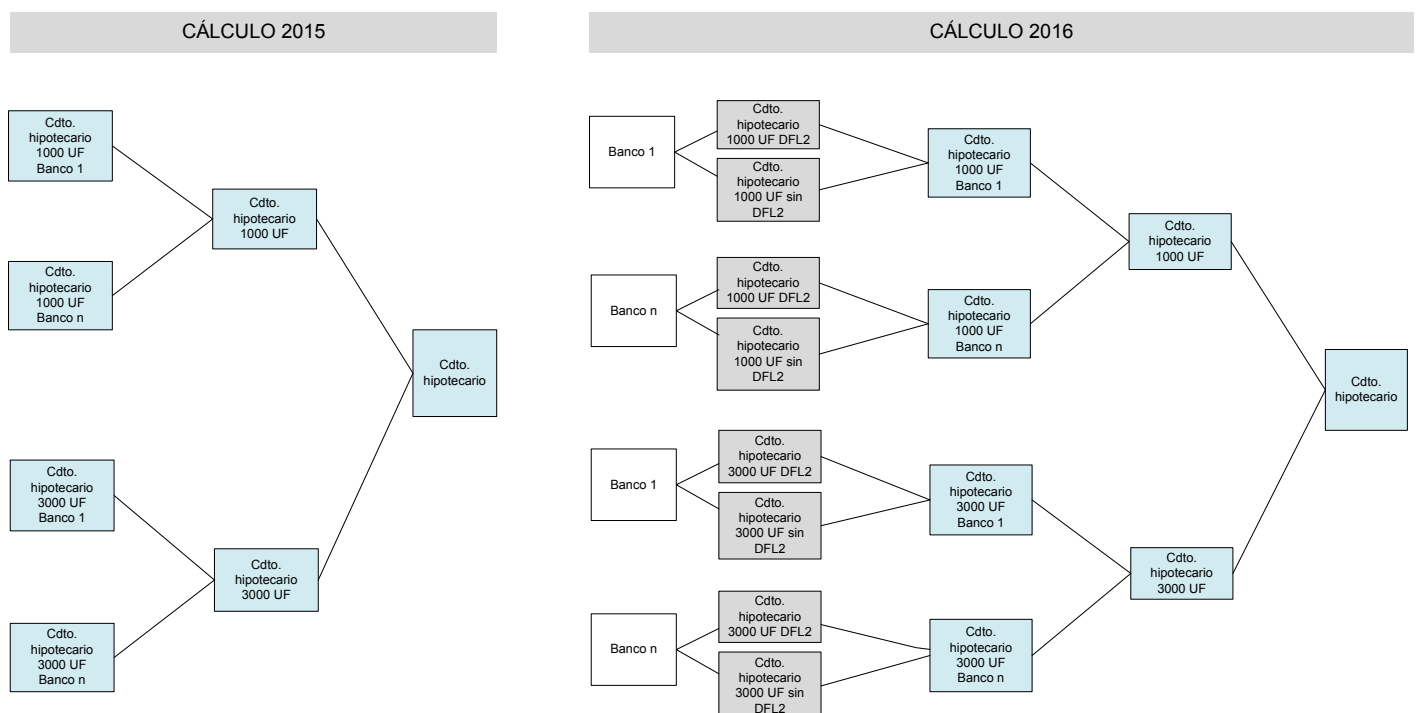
CÁLCULO 2015

Cdto. hipotecario 1000 UF Banco 1

Cdto. hipotecario 1000 UF

Cdto. hipotecario 1000 UF Banco n

Cdto. hipotecario

Cdto. hipotecario 3000 UF Banco 1

Cdto. hipotecario 3000 UF

Cdto. hipotecario 3000 UF Banco n

CÁLCULO 2016

Banco 1

Cdto. hipotecario 1000 UF DFL2

Cdto. hipotecario 1000 UF sin DFL2

Cdto. hipotecario 1000 UF Banco 1

Cdto. hipotecario 1000 UF

Banco n

Cdto. hipotecario 1000 UF DFL2

Cdto. hipotecario 1000 UF sin DFL2

Cdto. hipotecario 1000 UF Banco n

Cdto. hipotecario

Banco 1

Cdto. hipotecario 3000 UF DFL2

Cdto. hipotecario 3000 UF sin DFL2

Cdto. hipotecario 3000 UF Banco 1

Cdto. hipotecario 3000 UF

Banco n

Cdto. hipotecario 3000 UF DFL2

Cdto. hipotecario 3000 UF sin DFL2

Cdto. hipotecario 3000 UF Banco n